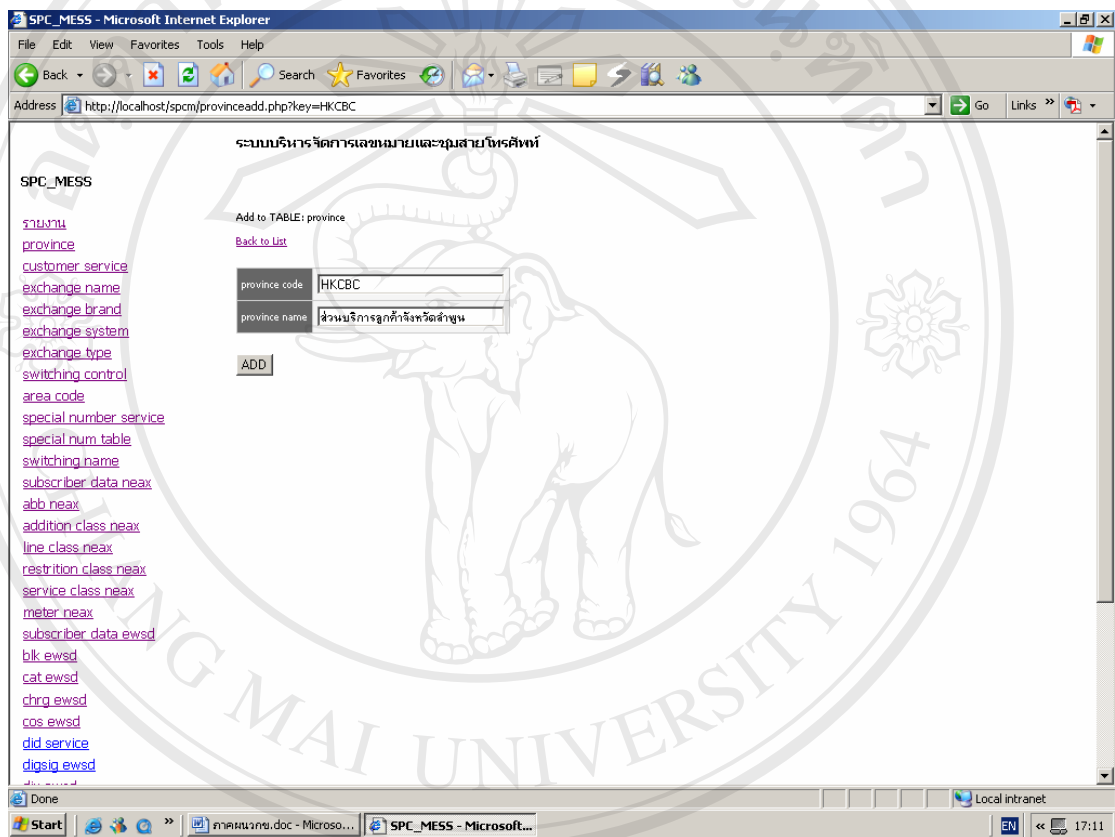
SPC_MESS - Microsoft Internet Explorer

File Edit View Favorites Tools Help

Back Search Favorites

Address http://localhost/spcm/provinceadd.php?key=HKCBC Go Links

ระบบบริหารจัดการเลขหมายและชุมสายโทรศัพท์

SPC_MESS

รายงาน
province
customer service
exchange name
exchange brand
exchange system
exchange type
switching control
area code
special number service
special num table
switching name
subscriber data neax
abb neax
addition class neax
line class neax
restrition class neax
service class neax
meter neax
subscriber data ewsd
blk ewsd
cat ewsd
chrg ewsd
cos ewsd
did service
digsig ewsd
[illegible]

Add to TABLE: province

Back to List

| province code | HKCBC |
|---|---|
| province name | ส่วนบริการลูกค้าจังหวัดลำพูน |

ADD

MAI UNIVERSITY 1964

Done Local intranet

Start ภาคผนวกข.doc - Microso... SPC_MESS - Microsoft... EN 17:11